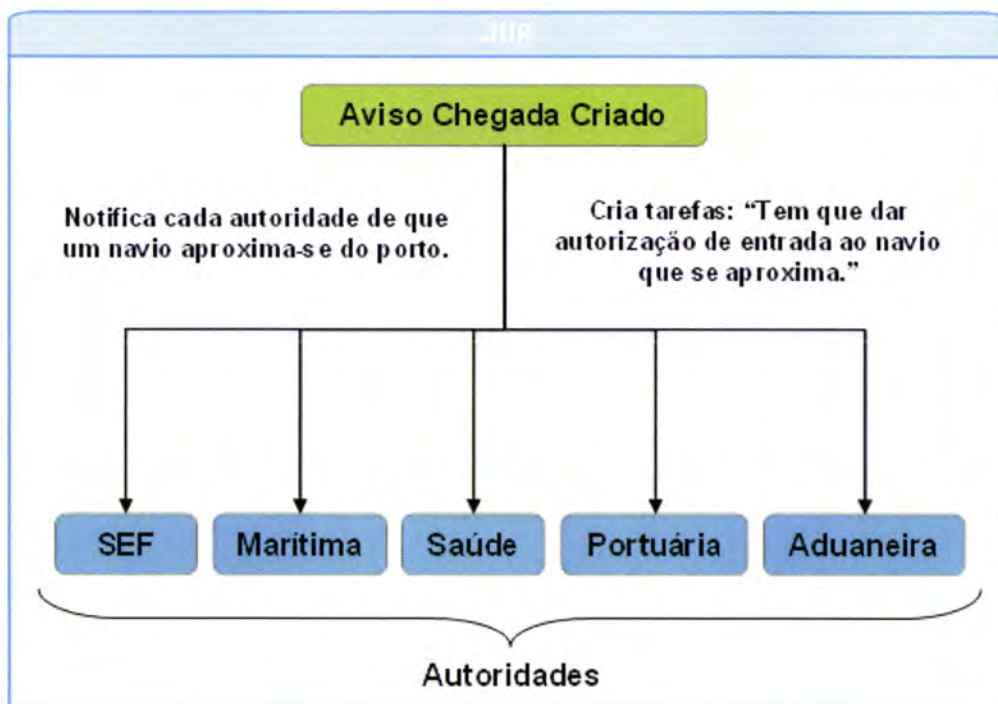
JUP

Aviso Chegada Criado

Notifica cada autoridade de que um navio aproxima-se do porto.

Cria tarefas: "Tem que dar autorização de entrada ao navio que se aproxima."

SEF

Maritima

Saúde

Portuária

Aduaneira

Autoridades